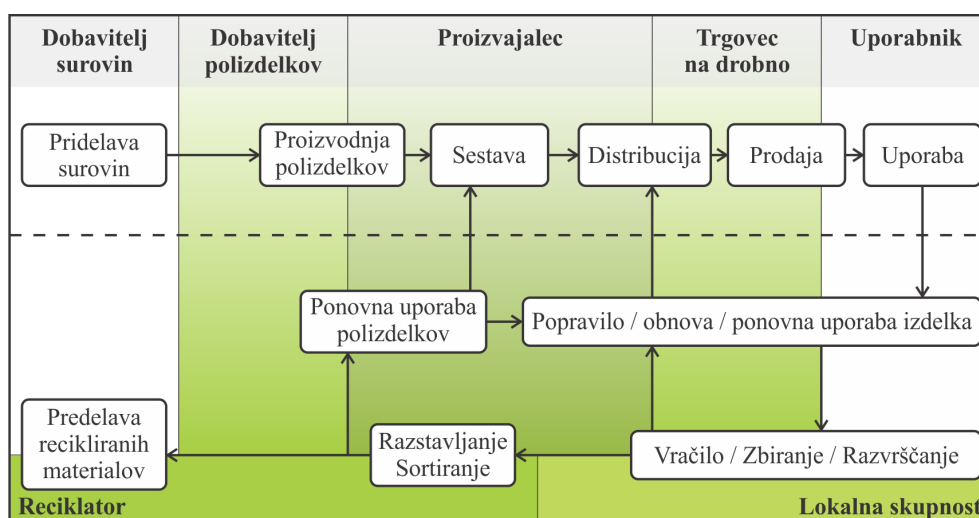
| Dobavitelj surovin | Dobavitelj polizdelkov | Proizvajalec | Trgovec na drobno | Uporabnik |
|---|---|---|---|---|

Pridelava surovin

Proizvodnja polizdelkov

Sestava

Distribucija

Prodaja

Uporaba

Ponovna uporaba polizdelkov

Popravilo / obnova / ponovna uporaba izdelka

Predelava recikliranih materialov

Razstavljanje Sortiranje

Vračilo / Zbiranje / Razvrščanje

Reciklator

Lokalna skupnost